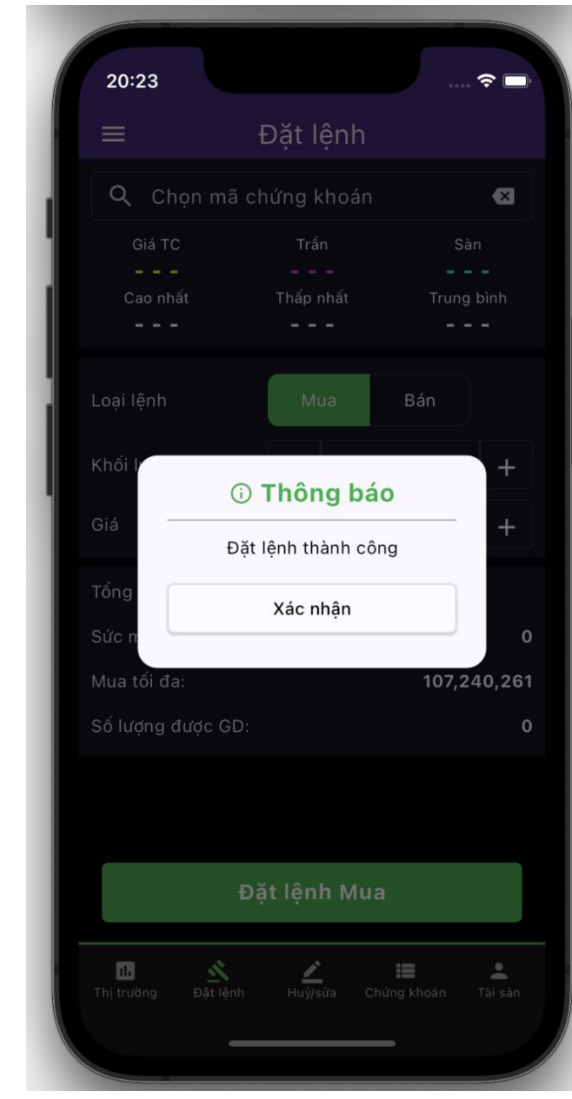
20:23

Đặt lệnh

Chọn mã chứng khoán

Giá TC
- - -
Trần
- - -
Sàn
- - -
Cao nhất
- - -
Thấp nhất
- - -
Trung bình
- - -

Loại lệnh
Mua
Bán

Khối l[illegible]
+

Giá
+

ⓘ Thông báo

Đặt lệnh thành công

Xác nhận

Tổng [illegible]

Sức m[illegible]
0

Mua tối đa:
107,240,261

Số lượng được GD:
0

Đặt lệnh Mua

Thị trường
Đặt lệnh
Huỷ/sửa
Chứng khoán
Tài sản